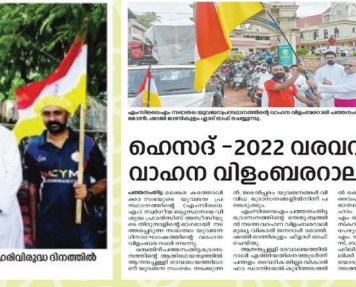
CYM

രമിവിരുദ്ധ ദിനത്തിൽ

ഏം തെക്കോണ്ടി പ്രകാ യുവജന പ്രസ്ഥാനത്തിന്റെ വാഹന വിളംബര റാലി പത്തനംതി
മോൻ. ഫാ. വർഗീസ് മാത്യു ഫ്ലാഗ് ഓഫ് ചെയ്യുന്നു.

ഹെസദ് -2022 വരവറി
വാഹന വിളംബരറാലി

പത്തനംതിട്ട: മലങ്കര കത്തോലി ക്കാ സഭയുടെ യുവജന പ്ര സ്ഥാനത്തിന്റെ ഏം എം സ്ഥിരീകരിച്ച ഹെസദ് 2022 സഭാതല സെമിനാറിനോടനുബന്ധിച്ച് യുവജന സംഗമ വാഹന വിളംബര റാലി നടന്നു.

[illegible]

ന്റ് സെൽ വിൻ യുവജനങ്ങൾ വി വിധ ഭാഗങ്ങളിൽ നിന്ന് പ ങ്കെടുത്തു.

ഏംസിവൈഎം പത്തനംതിട്ട ഭദ്രാസനത്തിന്റെ നേതൃത്വത്തിൽ നടന്ന വാഹന വിളംബരറാലി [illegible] വർഗീസ് മാത്യു ഫ്ലാഗ് ഓഫ് ചെയ്തു.

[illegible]